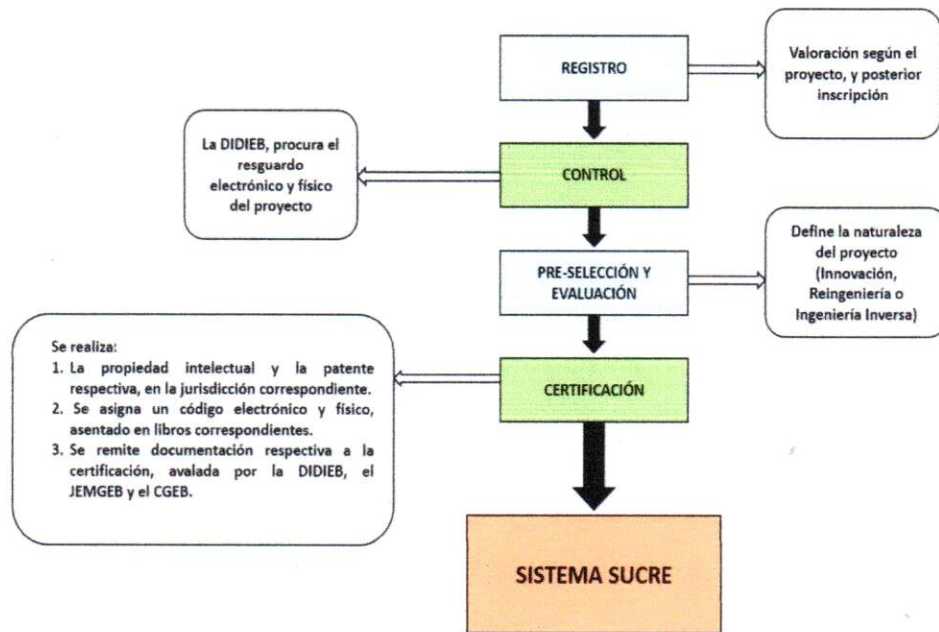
REGISTRO

Valoración según el proyecto, y posterior inscripción

La DIDIEB, procura el resguardo electrónico y físico del proyecto

CONTROL

PRE-SELECCIÓN Y EVALUACIÓN

Define la naturaleza del proyecto (Innovación, Reingeniería o Ingeniería Inversa)

Se realiza:
1. La propiedad intelectual y la patente respectiva, en la jurisdicción correspondiente.
2. Se asigna un código electrónico y físico, asentado en libros correspondientes.
3. Se remite documentación respectiva a la certificación, avalada por la DIDIEB, el JEMGEB y el CGEB.

CERTIFICACIÓN

SISTEMA SUCRE